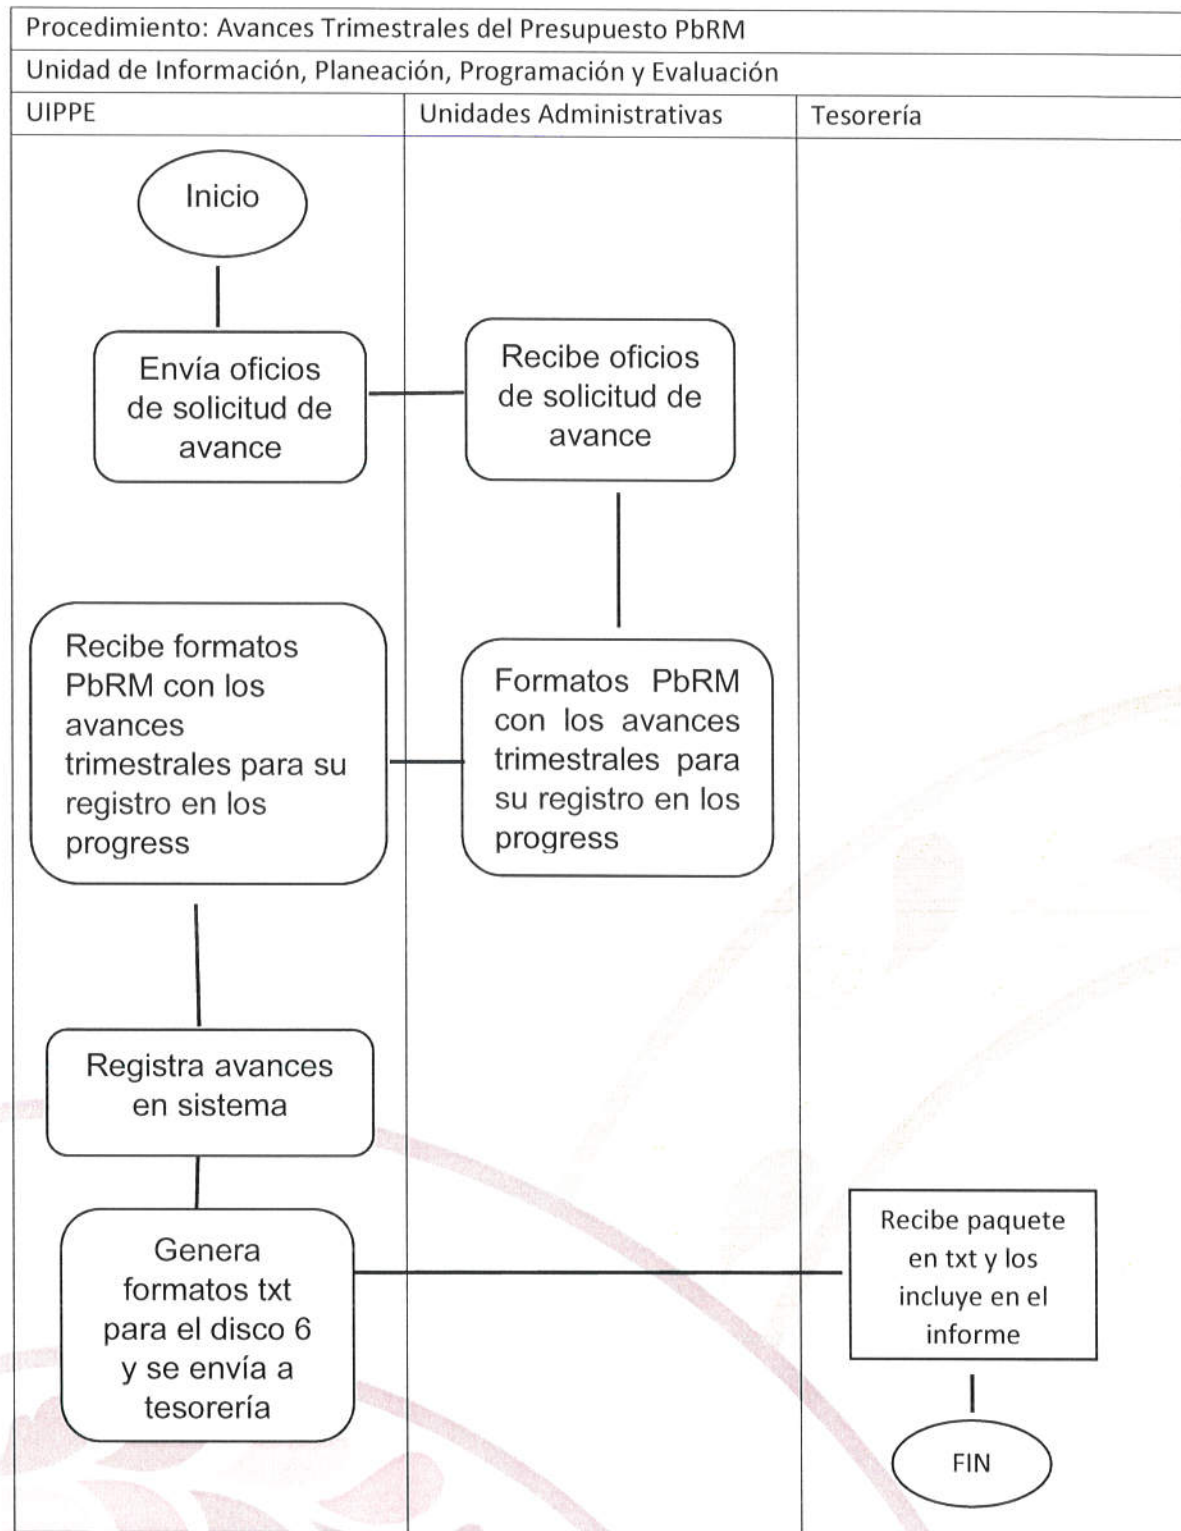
Procedimiento: Avances Trimestrales del Presupuesto PbRM

Unidad de Información, Planeación, Programación y Evaluación

UIPPE

Unidades Administrativas

Tesorería

Inicio

Envía oficios de solicitud de avance

Recibe oficios de solicitud de avance

Recibe formatos PbRM con los avances trimestrales para su registro en los progress

Formatos PbRM con los avances trimestrales para su registro en los progress

Registra avances en sistema

Genera formatos txt para el disco 6 y se envía a tesorería

Recibe paquete en txt y los incluye en el informe

FIN